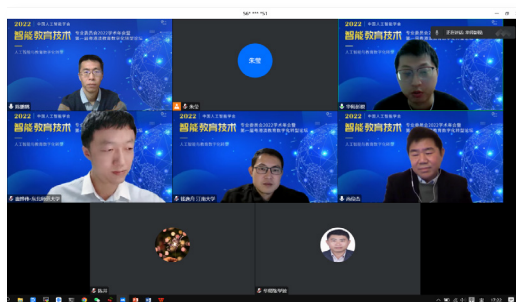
2022 中国人工智能学会
智能教育技术
专业委员会2022学术年会暨
第一届粤港澳教育数字化学术论坛
人工智能与教育数字化创新
陈鹏鹏

朱雯
朱雯

2022 中国人工智能学会
智能教育技术
李鹏

2022 中国人工智能学会
智能教育技术
专业委员会2022学术年会暨
第一届粤港澳教育数字化学术论坛
人工智能与教育数字化创新
温世伟-东北师范大学

2022 中国人工智能学会
智能教育技术
专业委员会2022学术年会暨
第一届粤港澳教育数字化学术论坛
人工智能与教育数字化创新
张洪-江南大学

2022 中国人工智能学会
智能教育技术
专业委员会2022学术年会暨
第一届粤港澳教育数字化学术论坛
人工智能与教育数字化创新
尚俊杰

陈洋

华南师范大学